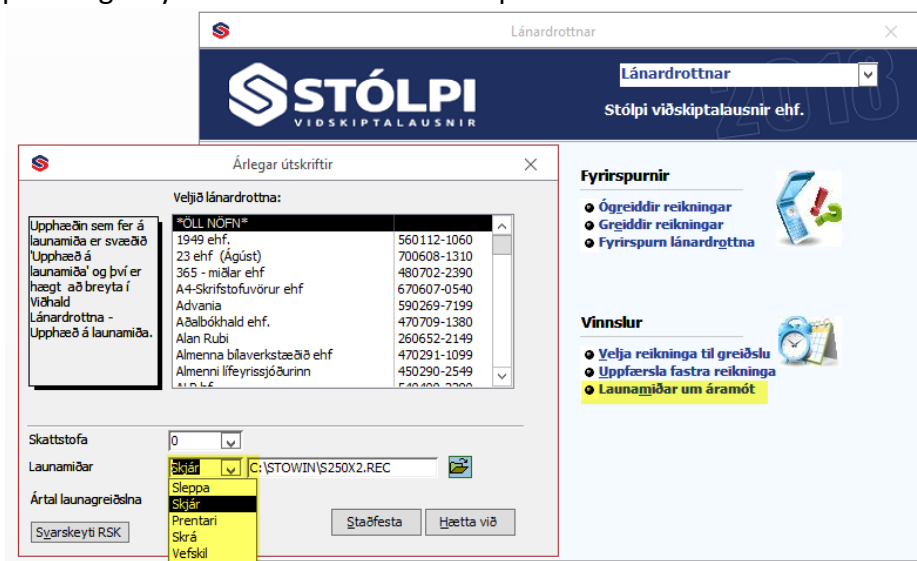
Lánardrottnar

STÓLPI
VIÐSKIPTALAUSNIR

Lánardrottnar
Stólpi viðskiptalausnir ehf.
2018

Árlegar útskriftir

Upphæðin sem fer á launamiða er svæðið 'Upphæð á launamiða' og því er hægt að breyta í Viðhald Lánardrottna - Upphæð á launamiða.

Veljið lánardrottna:

| | |
|---|---|
| *ÖLL NÖFN* | |
| 1949 ehf. | 560112-1060 |
| 23 ehf (Ágúst) | 700608-1310 |
| 365 - miðlar ehf | 480702-2390 |
| A4-Skrifstofuvörur ehf | 670607-0540 |
| Advania | 590269-7199 |
| Aðalbókhald ehf. | 470709-1380 |
| Alan Rubi | 260652-2149 |
| Almenna bílaverkstæðið ehf | 470291-1099 |
| Almenni lífeyrissjóðurinn | 450290-2549 |

Skattstofa 0
Launamiðar Skjár C:\STOWIN\S250X2.REC
Ártal launagreiðslna
Sleppa
Skjár
Prentari
Skrá
Vefskil
Svarskeyti RSK
Staðfesta
Hætta við

Fyrirspurnir
Ógreiddir reikningar
Greiddir reikningar
Fyrirspurn lánardrottna

Vinnslur
Velja reikninga til greiðslu
Uppfærsla fastra reikninga
Launamiðar um áramót